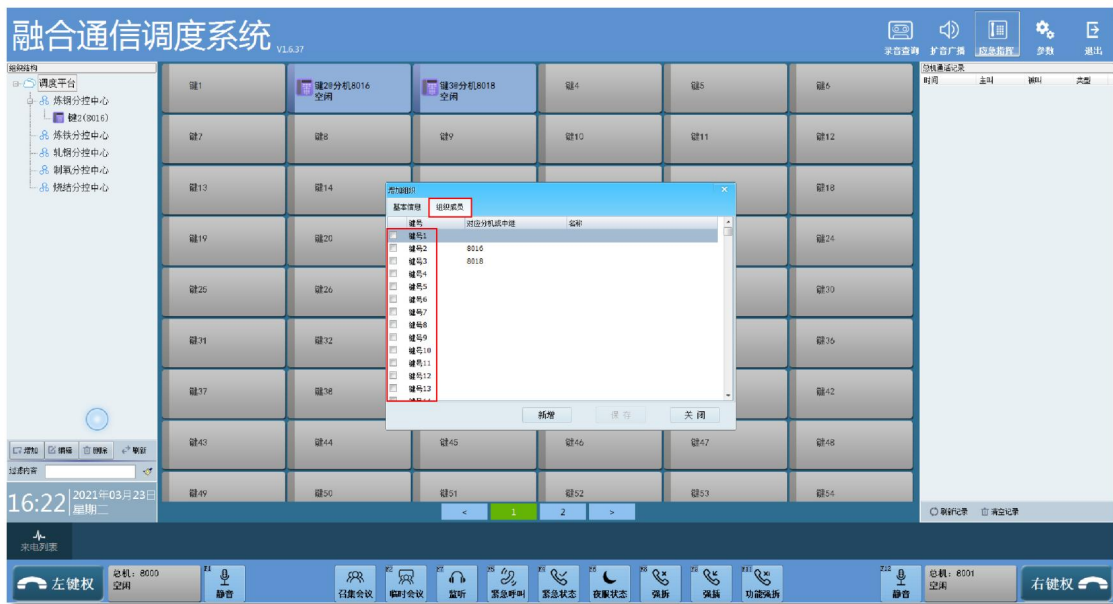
融合通信调度系统 V1.6.37

录音查询 扩音广播 应急指挥 参数 退出

组织结构
调度平台
炼钢分控中心
键2(8016)
炼铁分控中心
轧钢分控中心
制氧分控中心
烧结分控中心

键1
键2#分机8016 空闲
键3#分机8018 空闲
键4
键5
键6
键7
键8
键9
键10
键11
键12
键13
键14
键18
键19
键20
键24
键25
键26
键30
键31
键32
键36
键37
键38
键42
键43
键44
键45
键46
键47
键48
键49
键50
键51
键52
键53
键54

添加组织
基本信息 组织成员

| | 键号 | 对应分机或中继 | 名称 |
|---|---|---|---|
| | 键号1 | | |
| | 键号2 | 8016 | |
| | 键号3 | 8018 | |
| | 键号4 | | |
| | 键号5 | | |
| | 键号6 | | |
| | 键号7 | | |
| | 键号8 | | |
| | 键号9 | | |
| | 键号10 | | |
| | 键号11 | | |
| | 键号12 | | |
| | 键号13 | | |

新增 保存 关闭

增加 编辑 删除 刷新
过滤内容

16:22 2021年03月23日 星期二

< 1 2 >

总机通话记录
时间 主叫 被叫 类型
刷新记录 清空记录

来电列表

左键权 总机: 8000 空闲 静音
召集会议 临时会议 监听 紧急呼叫 紧急状态 夜服状态 强拆 强插 功能强拆
静音 总机: 8001 空闲 右键权